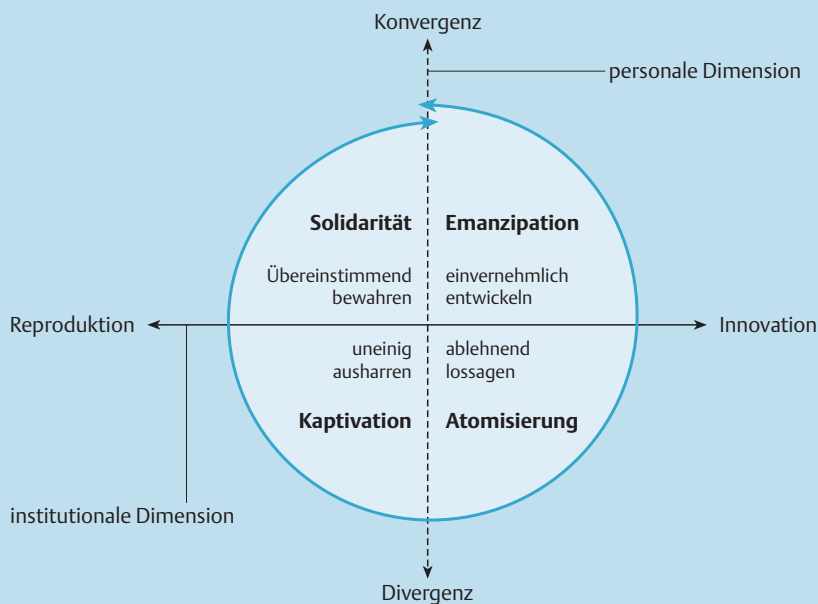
Konvergenz

personale Dimension

Solidarität

Emanzipation

Übereinstimmend bewahren

einvernehmlich entwickeln

Reproduktion

Innovation

uneinig ausharren

ablehnend lossagen

Kaptivation

Atomisierung

institutionale Dimension

Divergenz